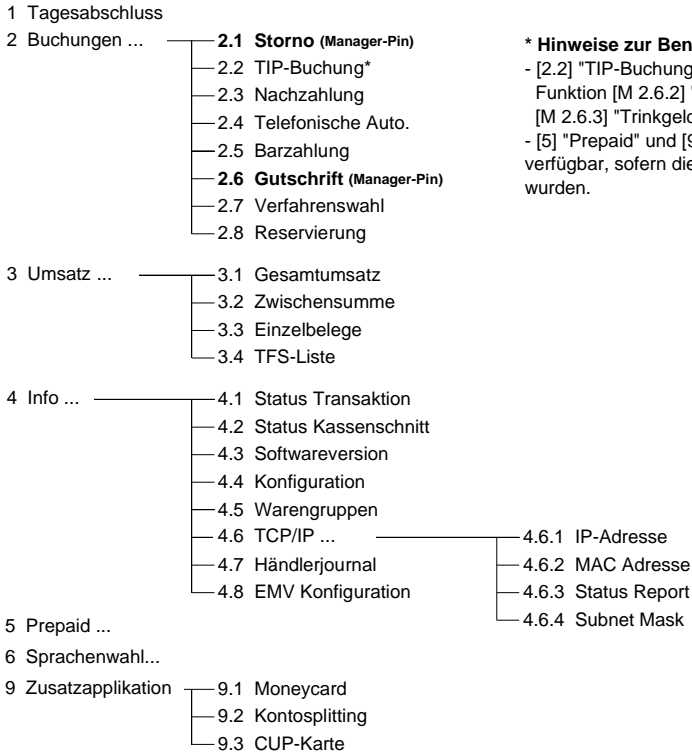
1 Tagesabschluss

2 Buchungen ...

**2.1 Storno (Manager-Pin)**

2.2 TIP-Buchung*

2.3 Nachzahlung

2.4 Telefonische Auto.

2.5 Barzahlung

**2.6 Gutschrift (Manager-Pin)**

2.7 Verfahrenswahl

2.8 Reservierung

3 Umsatz ...

3.1 Gesamtumsatz

3.2 Zwischensumme

3.3 Einzelbelege

3.4 TFS-Liste

4 Info ...

4.1 Status Transaktion

4.2 Status Kassenschnitt

4.3 Softwareversion

4.4 Konfiguration

4.5 Warengruppen

4.6 TCP/IP ...

4.6.1 IP-Adresse

4.6.2 MAC Adresse

4.6.3 Status Report

4.6.4 Subnet Mask

4.7 Händlerjournal

4.8 EMV Konfiguration

5 Prepaid ...

6 Sprachenwahl...

9 Zusatzapplikation

9.1 Moneycard

9.2 Kontosplitting

9.3 CUP-Karte

**\* Hinweise zur Ben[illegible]**

- [2.2] "TIP-Buchung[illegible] Funktion [M 2.6.2] "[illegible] [M 2.6.3] "Trinkgeld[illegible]

- [5] "Prepaid" und [9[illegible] verfügbar, sofern die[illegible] wurden.